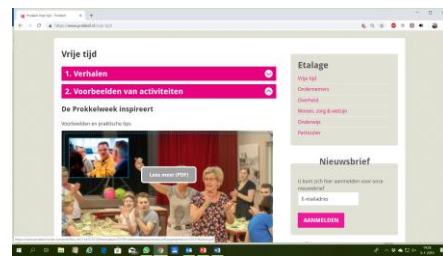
Prokkel Vrije tijd - Prokkel

https://www.prokkel.nl/vrije-tijd/

Vrije tijd

1. Verhalen

2. Voorbeelden van activiteiten

De Prokkelweek inspireert

Voorbeelden en praktische tips.

Lees meer (PDF)

Etalage

Vrije tijd

Ondernemers

Overheid

Mensen, zorg & welzijn

Onderwijs

Particulier

Nieuwsbrief

U kunt zich hier aanmelden voor onze nieuwsbrief

E-mailadres

AANMELDEN